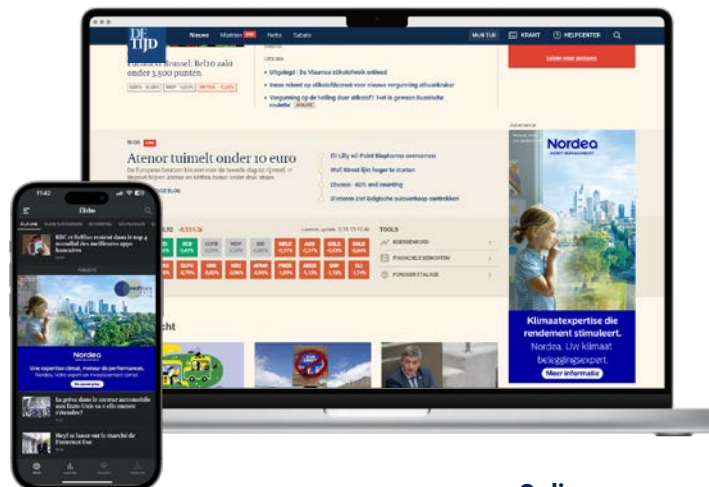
DE TIJD

Nieuws Markten Netto Sabato

MIJN TIJD KRANT HELPCENTER

Euronext Brussel: Bel20 zakt onder 3.500 punten

LEES OOK

Uitgelegd | De Vlaamse stikstofknoop ontleed

Vrees rekent op stikstofakkoord voor nieuwe vergunning stikstofkraker

Vergunning op de helling door stikstof? 'Het is gewoon Russische roulette'

Lees meer acties

Atenor tuimelt onder 10 euro

Eli Lilly wil Point Biopharma overnemen

Wall Street lijkt hoger te starten

Chinees: 60% and counting

D'Ieteren ziet Belgische autoverkoop aantrekken

TOOLS

KOERSENBORD

FINANCIELE BERICHTEN

FONDSEN STALINGE

Advertentie

Nordea

ASSET MANAGEMENT

Klimaatexpertise die rendement stimuleert.

Nordea. Uw klimaat beleggingsexpert.

Meer informatie

L'Echo

KBC et Belfius restent dans le top 4 mondial des meilleures apps bancaires

Nordea

Une expertise climat, moteur de performance.

En savoir plus

La grève dans le secteur automobile aux États-Unis va-t-elle encore s'étendre?

Meyt se lance sur le marché de l'Internet fixe

Onli